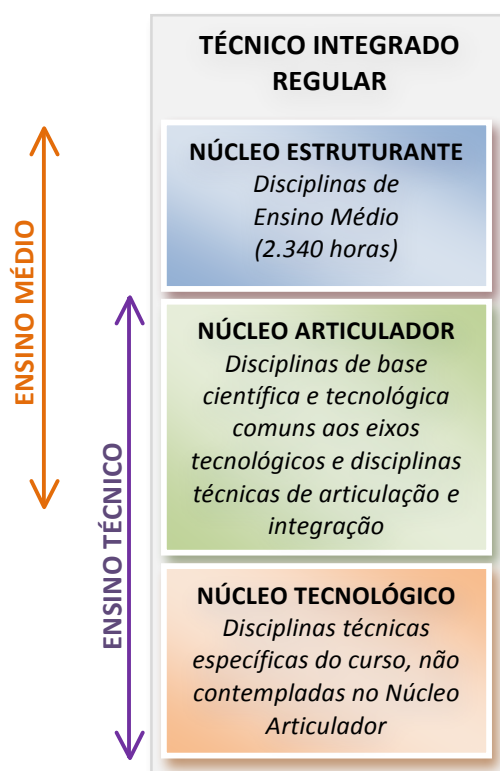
TÉCNICO INTEGRADO REGULAR

ENSINO MÉDIO

ENSINO TÉCNICO

NÚCLEO ESTRUTURANTE
Disciplinas de Ensino Médio (2.340 horas)

NÚCLEO ARTICULADOR
Disciplinas de base científica e tecnológica comuns aos eixos tecnológicos e disciplinas técnicas de articulação e integração

NÚCLEO TECNOLÓGICO
Disciplinas técnicas específicas do curso, não contempladas no Núcleo Articulador